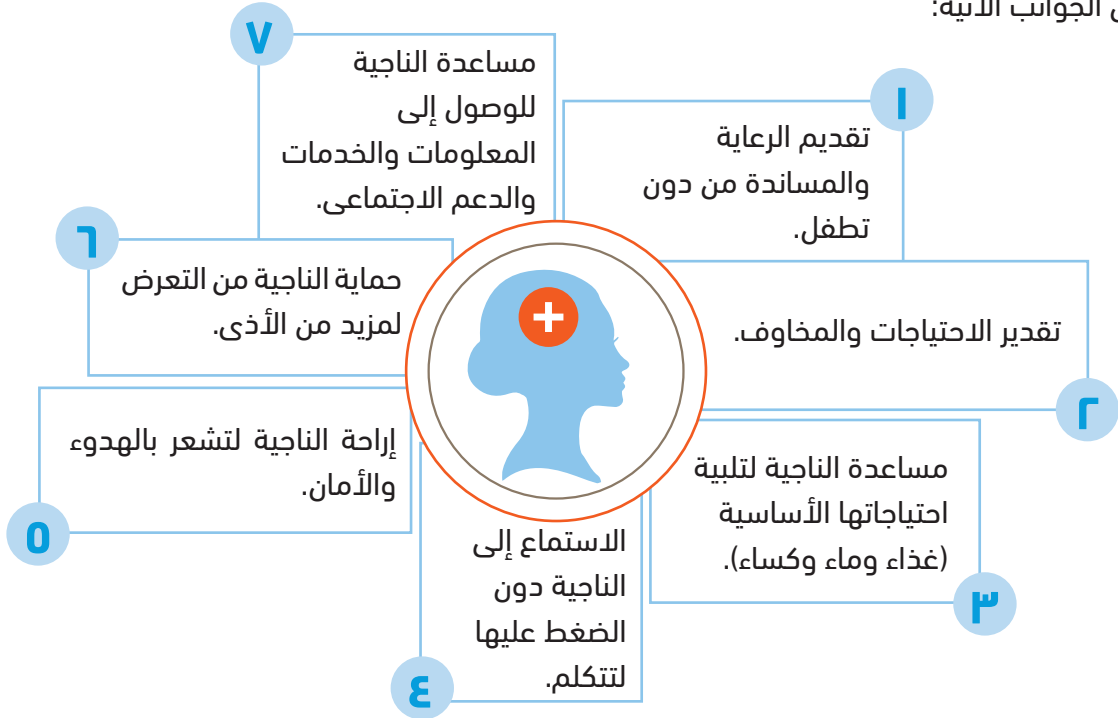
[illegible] الجوانب الآتية:

١
تقديم الرعاية والمساندة من دون تطفل.

٢
تقدير الاحتياجات والمخاوف.

٣
مساعدة الناجية لتلبية احتياجاتها الأساسية (غذاء وماء وكساء).

٤
الاستماع إلى الناجية دون الضغط عليها لتتكلم.

٥
إراحة الناجية لتشعر بالهدوء والأمان.

٦
حماية الناجية من التعرض لمزيد من الأذى.

٧
مساعدة الناجية للوصول إلى المعلومات والخدمات والدعم الاجتماعي.